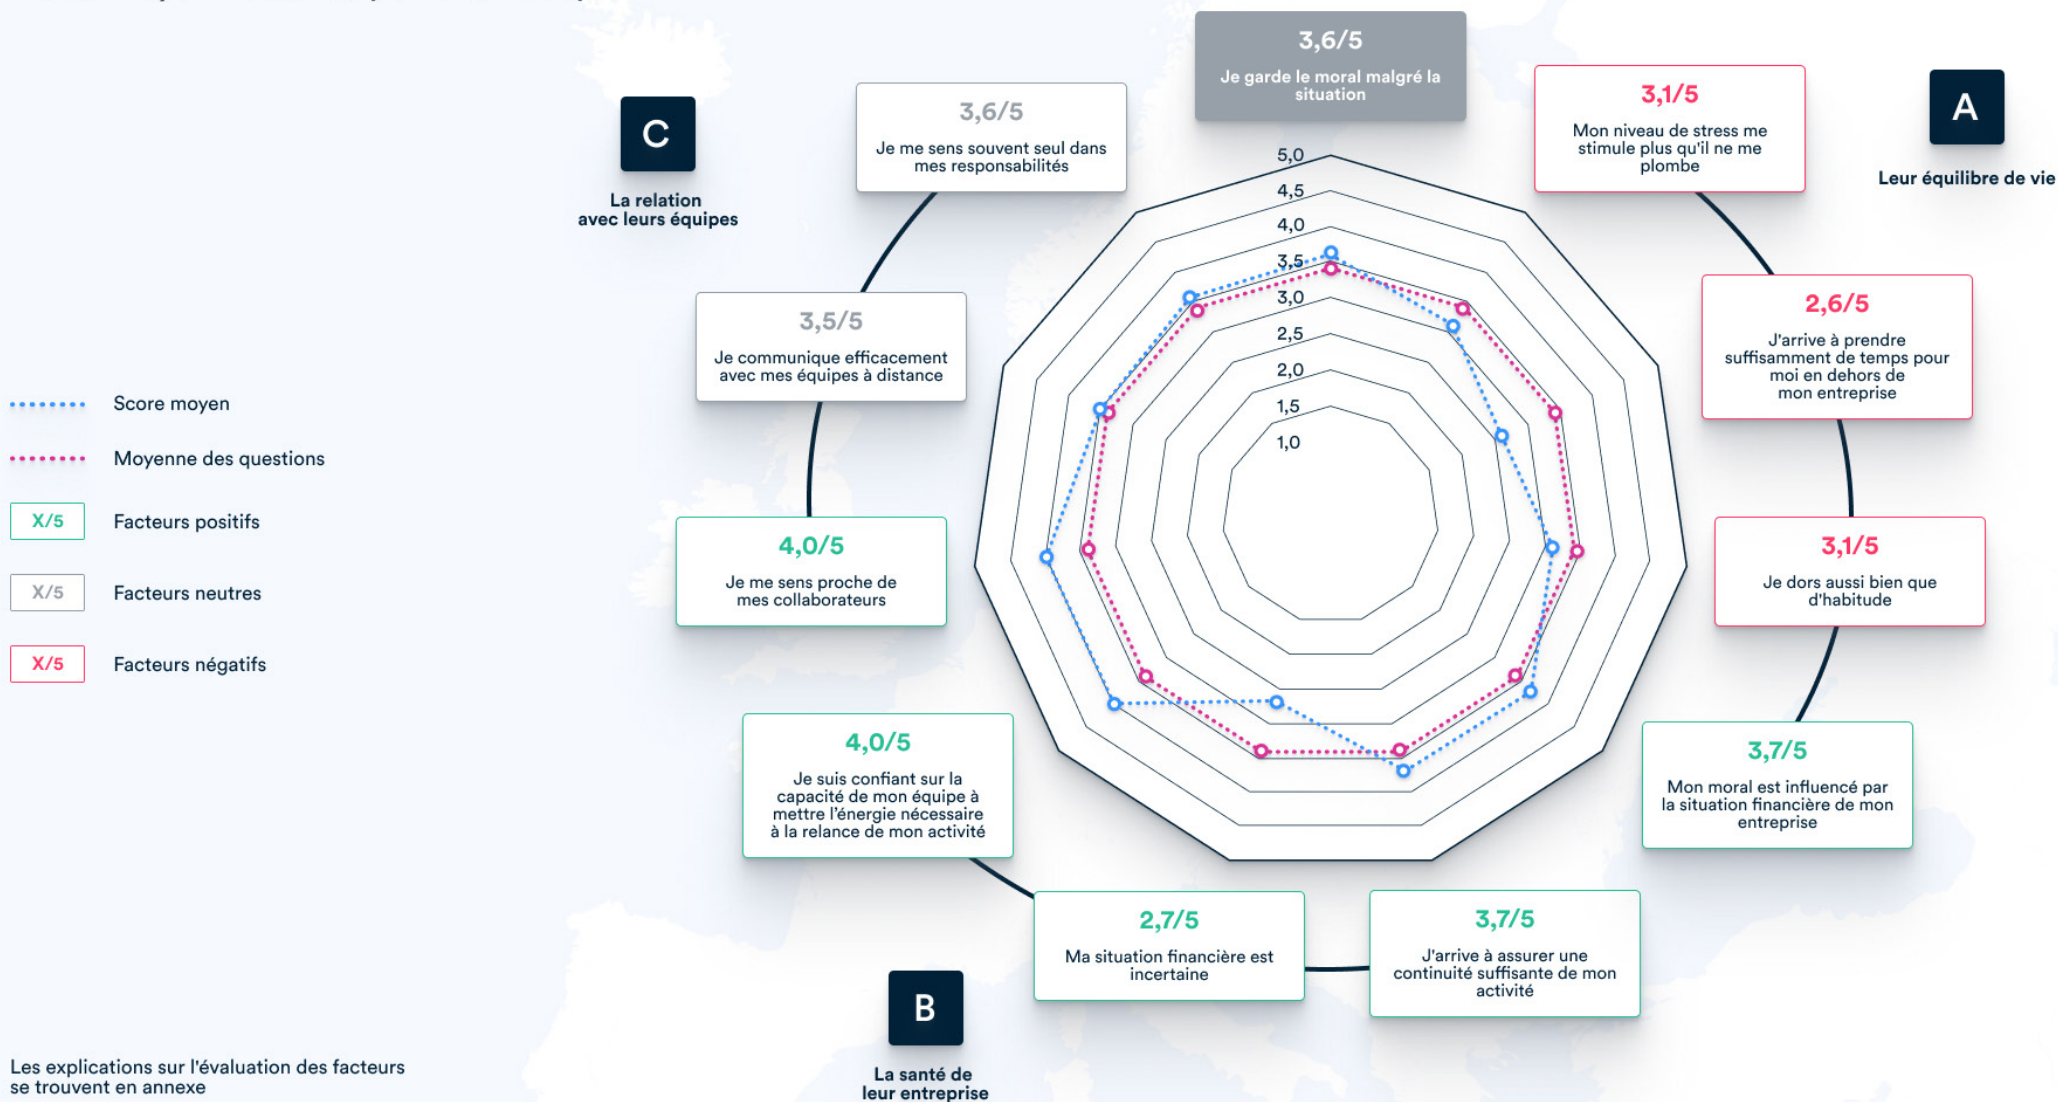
3,6/5
Je garde le moral malgré la situation

C
La relation avec leurs équipes

3,6/5
Je me sens souvent seul dans mes responsabilités

3,1/5
Mon niveau de stress me stimule plus qu'il ne me plombe

A
Leur équilibre de vie

5,0
4,5
4,0
3,5
3,0
2,5
2,0
1,5
1,0

3,5/5
Je communique efficacement avec mes équipes à distance

2,6/5
J'arrive à prendre suffisamment de temps pour moi en dehors de mon entreprise

Score moyen
Moyenne des questions
X/5 Facteurs positifs
X/5 Facteurs neutres
X/5 Facteurs négatifs

4,0/5
Je me sens proche de mes collaborateurs

3,1/5
Je dors aussi bien que d'habitude

4,0/5
Je suis confiant sur la capacité de mon équipe à mettre l'énergie nécessaire à la relance de mon activité

3,7/5
Mon moral est influencé par la situation financière de mon entreprise

2,7/5
Ma situation financière est incertaine

3,7/5
J'arrive à assurer une continuité suffisante de mon activité

B
La santé de leur entreprise

Les explications sur l'évaluation des facteurs se trouvent en annexe